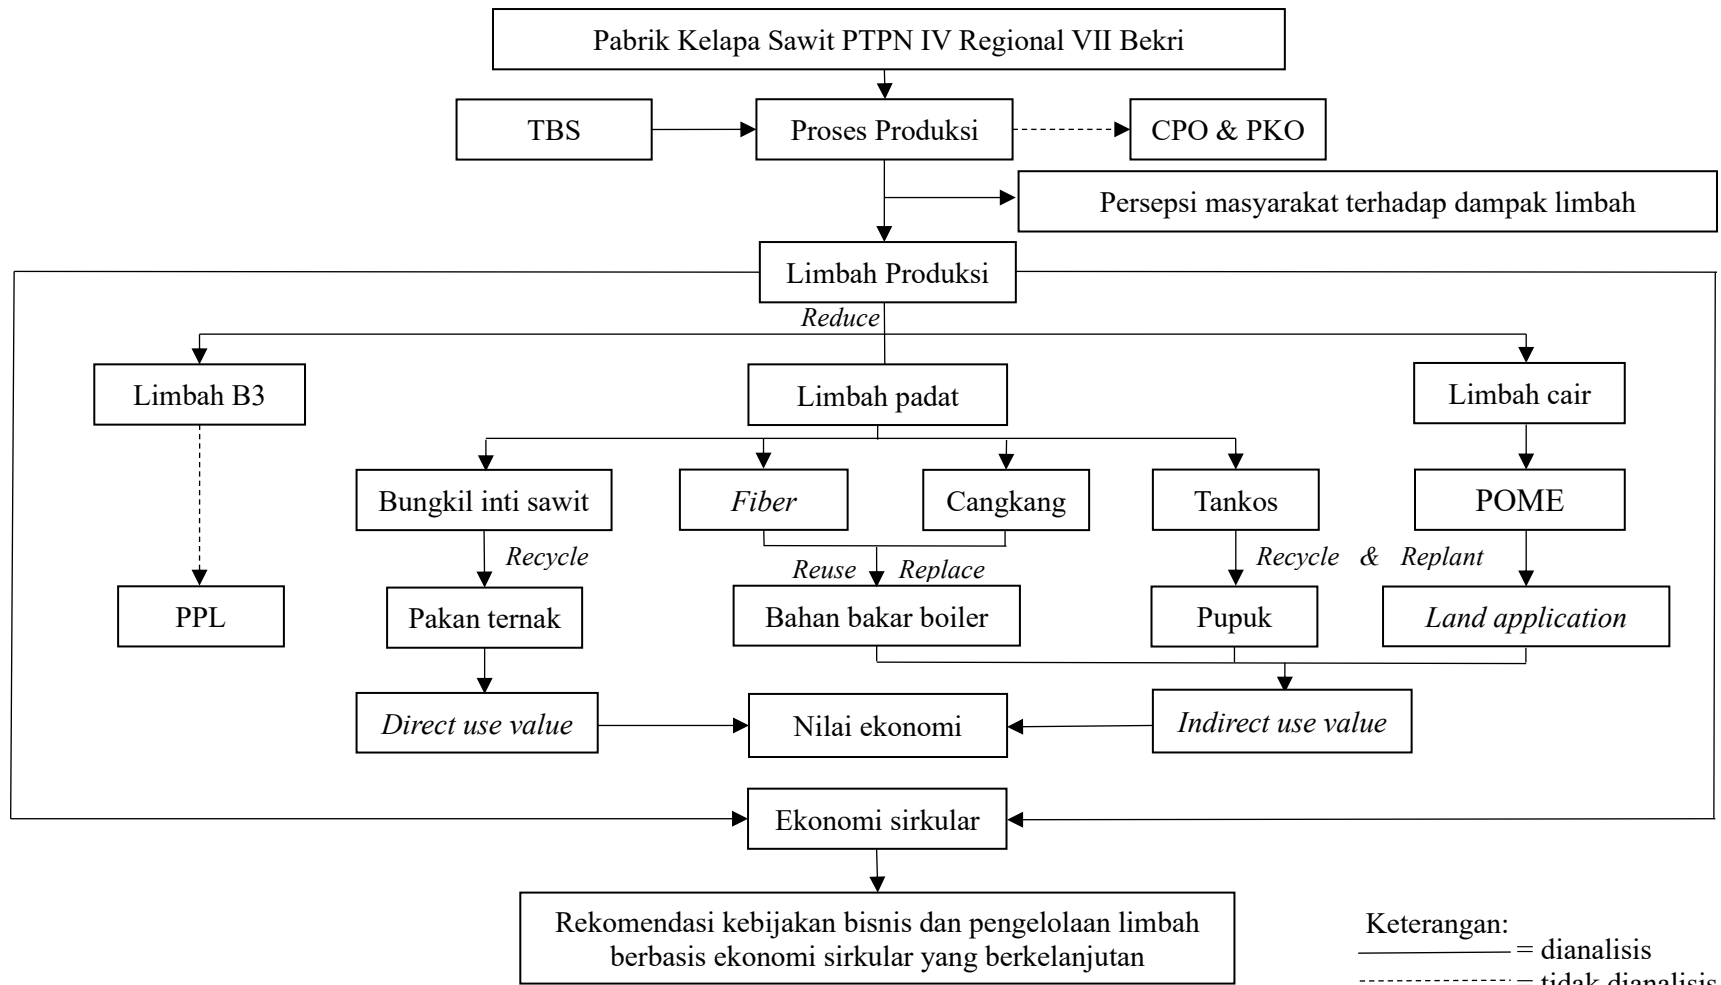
Pabrik Kelapa Sawit PTPN IV Regional VII Bekri

TBS

Proses Produksi

CPO & PKO

Persepsi masyarakat terhadap dampak limbah

Limbah Produksi

Reduce

Limbah B3

Limbah padat

Limbah cair

Bungkil inti sawit

Fiber

Cangkang

Tankos

POME

Recycle

Reuse

Replace

Recycle & Replant

PPL

Pakan ternak

Bahan bakar boiler

Pupuk

Land application

Direct use value

Nilai ekonomi

Indirect use value

Ekonomi sirkular

Rekomendasi kebijakan bisnis dan pengelolaan limbah berbasis ekonomi sirkular yang berkelanjutan

Keterangan:
= dianalisis
= tidak dianalisis